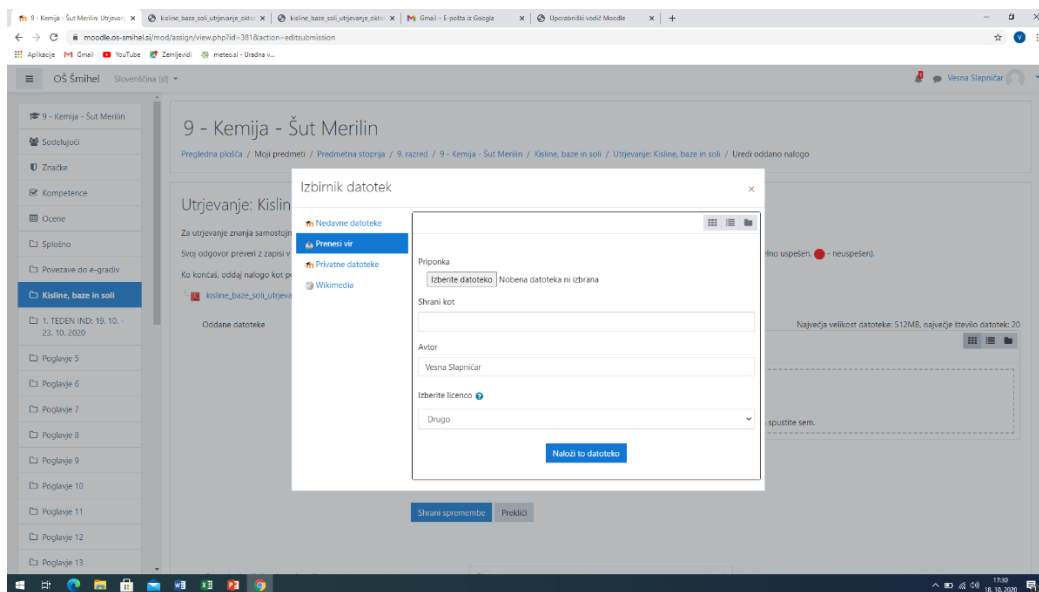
9 - Kemija - Šut Merilin: Utrjevanj ×
kisline_baze_soli_utrjevanje_okto ×
kisline_baze_soli_utrjevanje_okto ×
Gmail - E-pošta iz Googla ×
Uporabniški vodič Moodle ×
+

moodle.os-smihel.si/mod/assign/view.php?id=381&action=editsubmission

Aplikacije Gmail YouTube Zemljevidi meteo.si - Uradna v...

OŠ Šmihel Slovenščina (sl)

Vesna Slapničar

9 - Kemija - Šut Merilin
Sodelujoči
Značke
Kompetence
Ocene
Splošno
Povezave do e-gradiv
Kisline, baze in soli
1. TEDEN IND: 19. 10. - 23. 10. 2020
Poglavje 5
Poglavje 6
Poglavje 7
Poglavje 8
Poglavje 9
Poglavje 10
Poglavje 11
Poglavje 12
Poglavje 13

9 - Kemija - Šut Merilin

Pregledna plošča / Moji predmeti / Predmetna stopnja / 9. razred / 9 - Kemija - Šut Merilin / Kisline, baze in soli / Utrjevanje: Kisline, baze in soli / Uredi oddano nalogo

Utrjevanje: Kislin

Za utrjevanje znanja samostoj

Svoj odgovor preveri z zapisi v

Ko končaš, oddaj nalogo kot p

kisline_baze_soli_utrjeva

Oddane datoteke

lno uspešen, - neuspešen).

Največja velikost datoteke: 512MB, največje število datotek: 20

spustite sem.

Izbirnik datotek

Nedavne datoteke
Prenesi vir
Privatne datoteke
Wikimedia

Priponka
Izberite datoteko Nobena datoteka ni izbrana

Shrani kot

Avtor
Vesna Slapničar

Izberite licenco

Drugo

Naloži to datoteko

Shrani spremembe Prekliči

17:50
18. 10. 2020